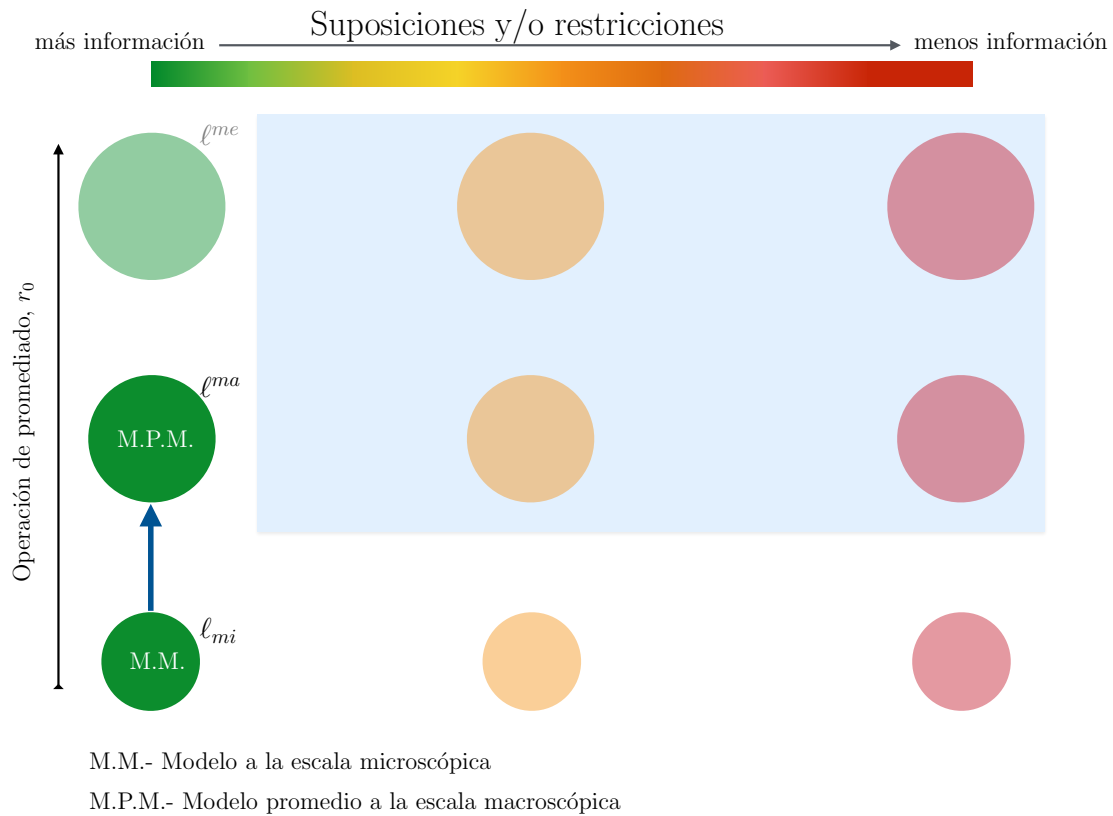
Suposiciones y/o restricciones

más información

menos información

Operación de promediado, $r_0$

$\ell^{me}$

$\ell^{ma}$

M.P.M.

$\ell_{mi}$

M.M.

M.M.- Modelo a la escala microscópica

M.P.M.- Modelo promedio a la escala macroscópica